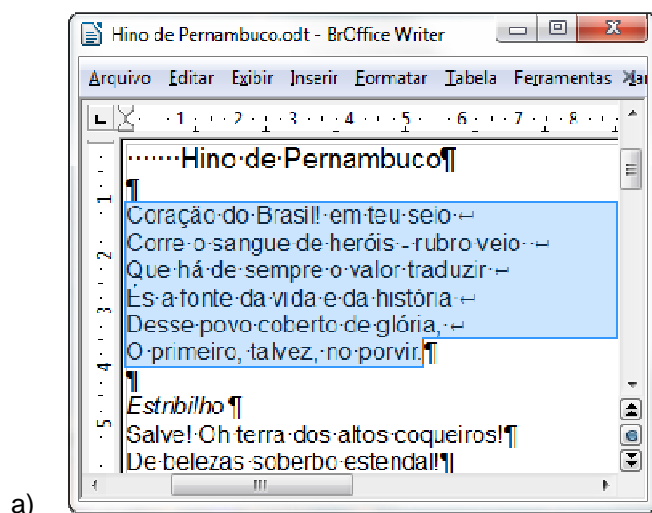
Hino de Pernambuco.odt - BrOffice Writer

Arquivo Editar Exibir Inserir Formatar Tabela Ferramentas Jan

1 2 3 4 5 6 7 8

······Hino·de·Pernambuco¶
¶
Coração·do·Brasil!·em·teu·seio·↵
Corre·o·sangue·de·heróis·-·rubro·veio·-↵
Que·há·de·sempre·o·valor·traduzir·↵
És·a·fonte·da·vida·e·da·história·↵
Desse·povo·coberto·de·glória,·↵
O·primeiro,·talvez,·no·porvir.¶
¶
Estribilho¶
Salve!·Oh·terra·dos·altos·coqueiros!¶
De·belezas·soberbo·estendal!¶

a)